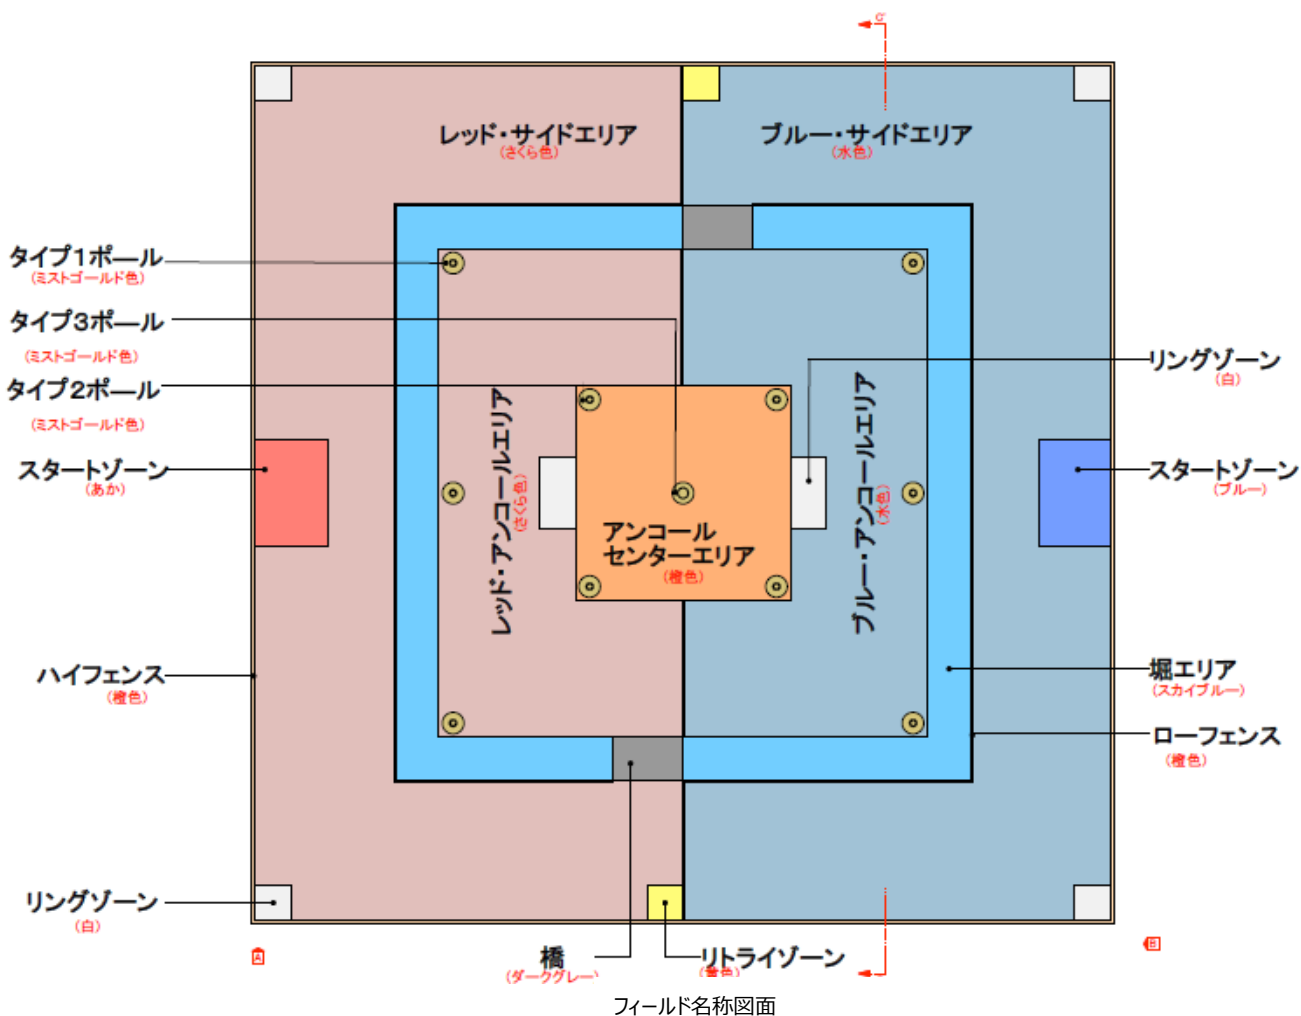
C

C

レッド・サイドエリア
(さくら色)

ブルー・サイドエリア
(水色)

タイプ1ポール
(ミストゴールド色)

タイプ3ポール
(ミストゴールド色)

タイプ2ポール
(ミストゴールド色)

リングゾーン
(白)

スタートゾーン
(あか)

スタートゾーン
(ブルー)

レッド・アンコールエリア
(さくら色)

アンコール
センターエリア
(橙色)

ブルー・アンコールエリア
(水色)

ハイフェンス
(橙色)

堀エリア
(スカイブルー)

ローフェンス
(橙色)

リングゾーン
(白)

橋
(ダークグレー)

リトライゾーン
(黄色)

A

B

フィールド名称図面